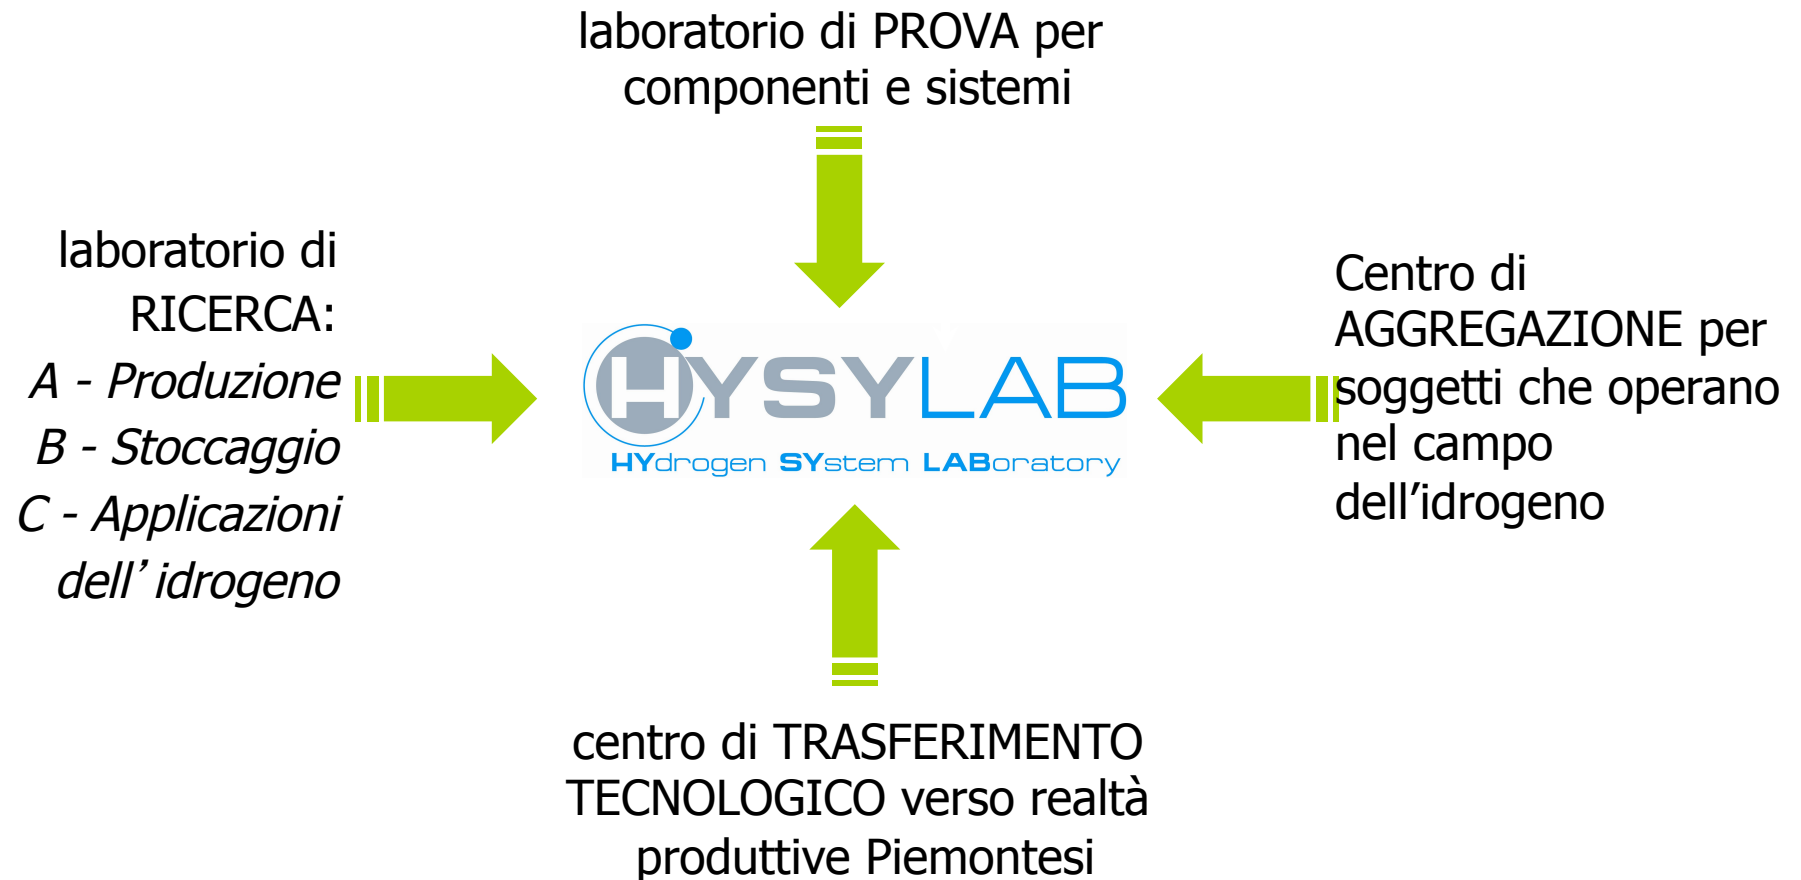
laboratorio di PROVA per componenti e sistemi

laboratorio di RICERCA:
*A - Produzione*
*B - Stoccaggio*
*C - Applicazioni dell' idrogeno*

HYSYLAB
HYdrogen SYstem LABoratory

Centro di AGGREGAZIONE per soggetti che operano nel campo dell'idrogeno

centro di TRASFERIMENTO TECNOLOGICO verso realtà produttive Piemontesi